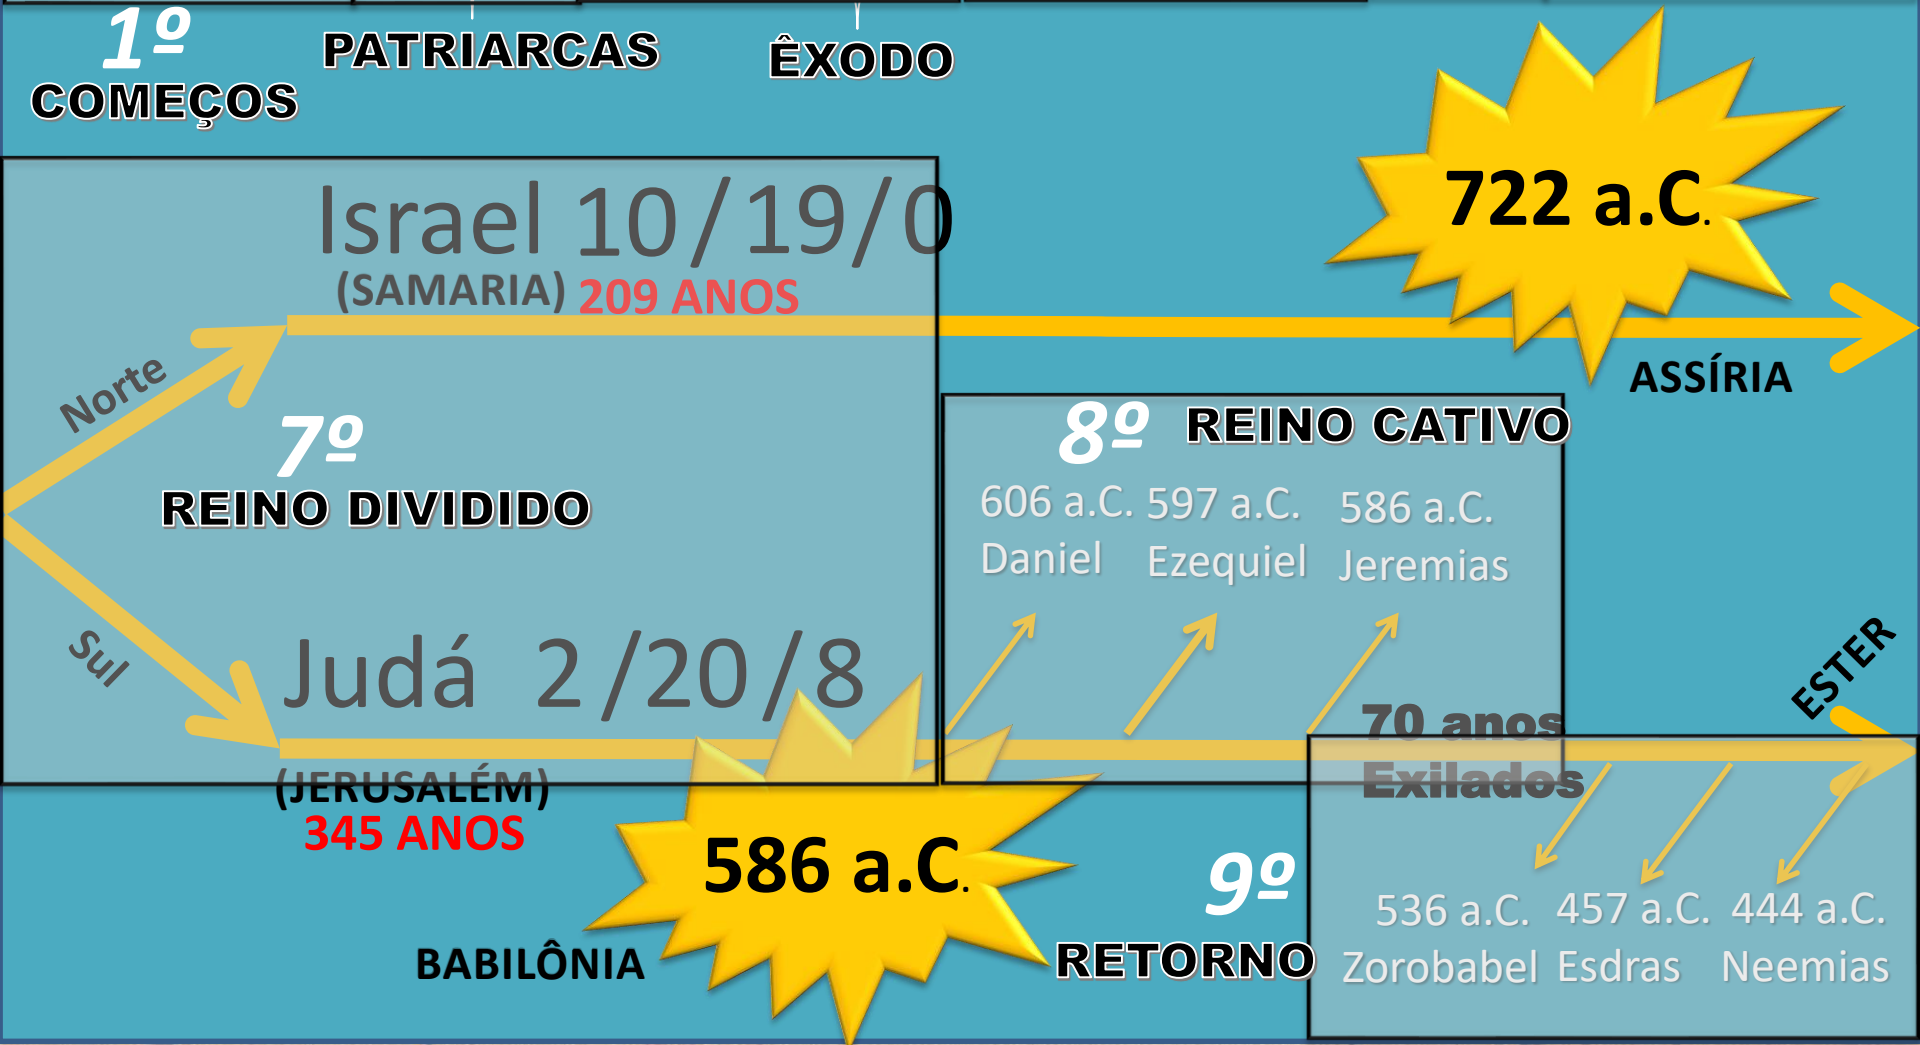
1º COMEÇOS

PATRIARCAS

ÊXODO

722 a.C.

Israel 10/19/0

(SAMARIA) 209 ANOS

Norte

ASSÍRIA

7º

REINO DIVIDIDO

8º REINO CATIVO

606 a.C. Daniel

597 a.C. Ezequiel

586 a.C. Jeremias

Sul

Judá 2/20/8

70 anos Exilados

ESTER

(JERUSALÉM) 345 ANOS

586 a.C.

9º

RETORNO

536 a.C. Zorobabel

457 a.C. Esdras

444 a.C. Neemias

BABILÔNIA